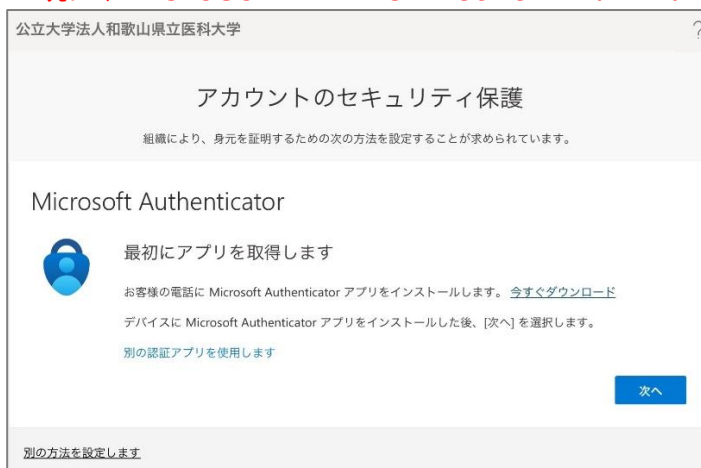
公立大学法人和歌山県立医科大学

?

アカウントのセキュリティ保護

組織により、身元を証明するための次の方法を設定することが求められています。

Microsoft Authenticator

最初にアプリを取得します

お客様の電話に Microsoft Authenticator アプリをインストールします。今すぐダウンロード

デバイスに Microsoft Authenticator アプリをインストールした後、[次へ] を選択します。

別の認証アプリを使用します

次へ

別の方法を設定します